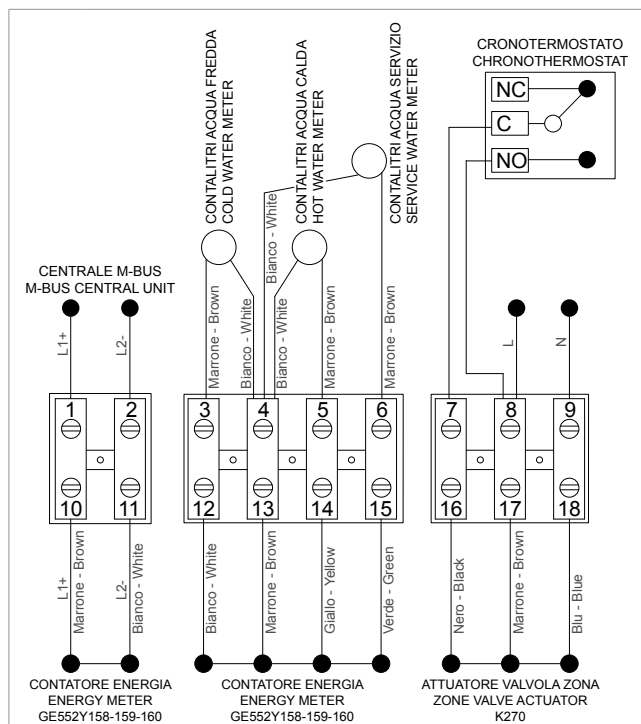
CONTALITRI ACQUA FREDDA
COLD WATER METER

CONTALITRI ACQUA CALDA
HOT WATER METER

CONTALITRI ACQUA SERVIZIO
SERVICE WATER METER

CRONOTERMOSTATO
CHRONOTHERMOSTAT

NC
C
NO

CENTRALE M-BUS
M-BUS CENTRAL UNIT

L1+
L2-

Marrone - Brown
Bianco - White
Bianco - White
Bianco - White
Marrone - Brown
Marrone - Brown

L
N

1
2
3
4
5
6
7
8
9
10
11
12
13
14
15
16
17
18

L1+
Marrone - Brown
L2-
Bianco - White
Bianco - White
Marrone - Brown
Giallo - Yellow
Verde - Green
Nero - Black
Marrone - Brown
Blu - Blue

CONTATORE ENERGIA
ENERGY METER
GE552Y158-159-160

CONTATORE ENERGIA
ENERGY METER
GE552Y158-159-160

ATTUATORE VALVOLA ZONA
ZONE VALVE ACTUATOR
K270